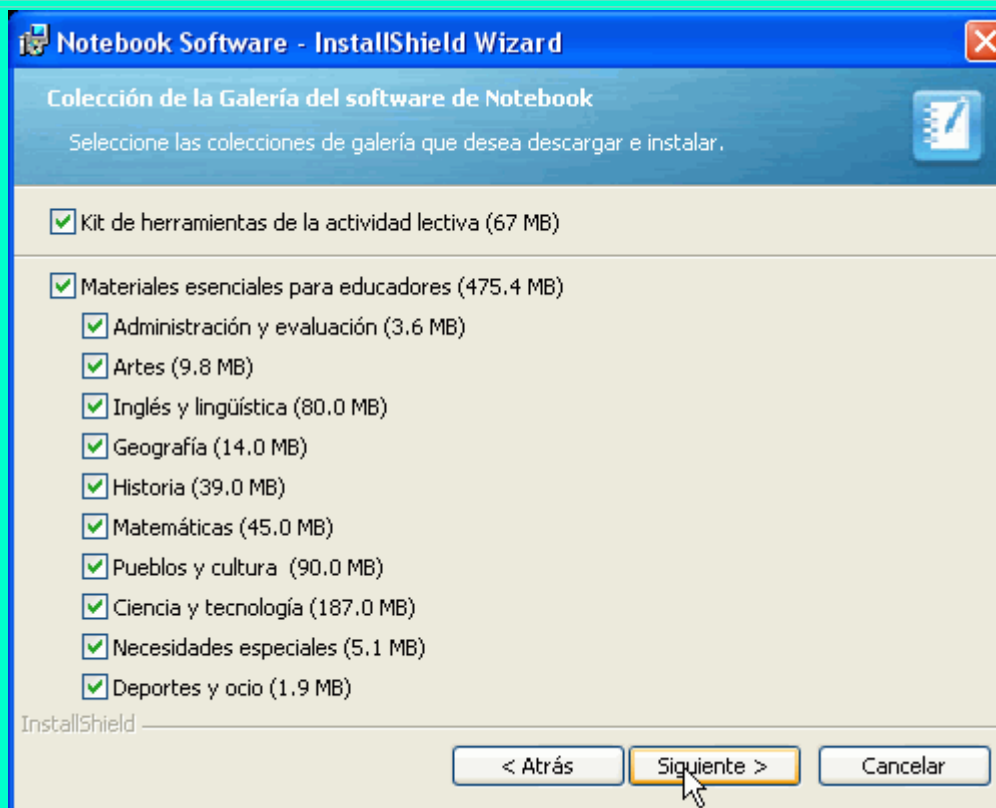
Notebook Software - InstallShield Wizard

Colección de la Galería del software de Notebook

Seleccione las colecciones de galería que desea descargar e instalar.

Kit de herramientas de la actividad lectiva (67 MB)

Materiales esenciales para educadores (475.4 MB)

Administración y evaluación (3.6 MB)

Artes (9.8 MB)

Inglés y lingüística (80.0 MB)

Geografía (14.0 MB)

Historia (39.0 MB)

Matemáticas (45.0 MB)

Pueblos y cultura (90.0 MB)

Ciencia y tecnología (187.0 MB)

Necesidades especiales (5.1 MB)

Deportes y ocio (1.9 MB)

InstallShield

< Atrás

Siguiente >

Cancelar